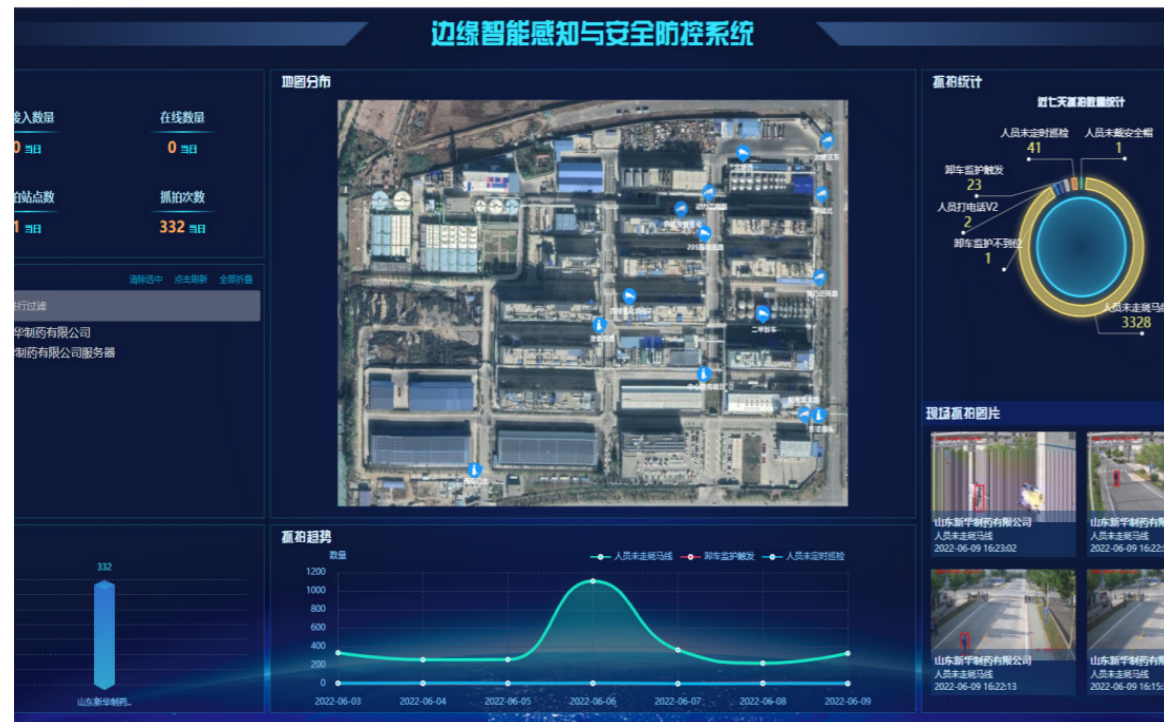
边缘智能感知与安全防控系统

接入数量
0 当日

在线数量
0 当日

拍站点数
1 当日

抓拍次数
332 当日

清除选中 点击刷新 全部折叠

进行过滤

华制药有限公司
制药有限公司服务器

332

山东新华制药...

地图分布

205

二甲卸车

抓拍统计

近七天抓拍数量统计

人员未定时巡检
41

人员未戴安全帽
1

卸车监护触发
23

人员打电话V2
2

卸车监护不到位
1

人员未走斑马线
3328

现场抓拍图片

山东新华制药有限公司
人员未走斑马线
2022-06-09 16:23:02

山东新华制药有限
人员未走斑马线
2022-06-09 16:2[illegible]

山东新华制药有限公司
人员未走斑马线
2022-06-09 16:22:13

山东新华制药有限
人员未走斑马线
2022-06-09 16:1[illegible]

抓拍趋势

数量

人员未走斑马线 卸车监护触发 人员未定时巡检

1200
1000
800
600
400
200
0

2022-06-03 2022-06-04 2022-06-05 2022-06-06 2022-06-07 2022-06-08 2022-06-09